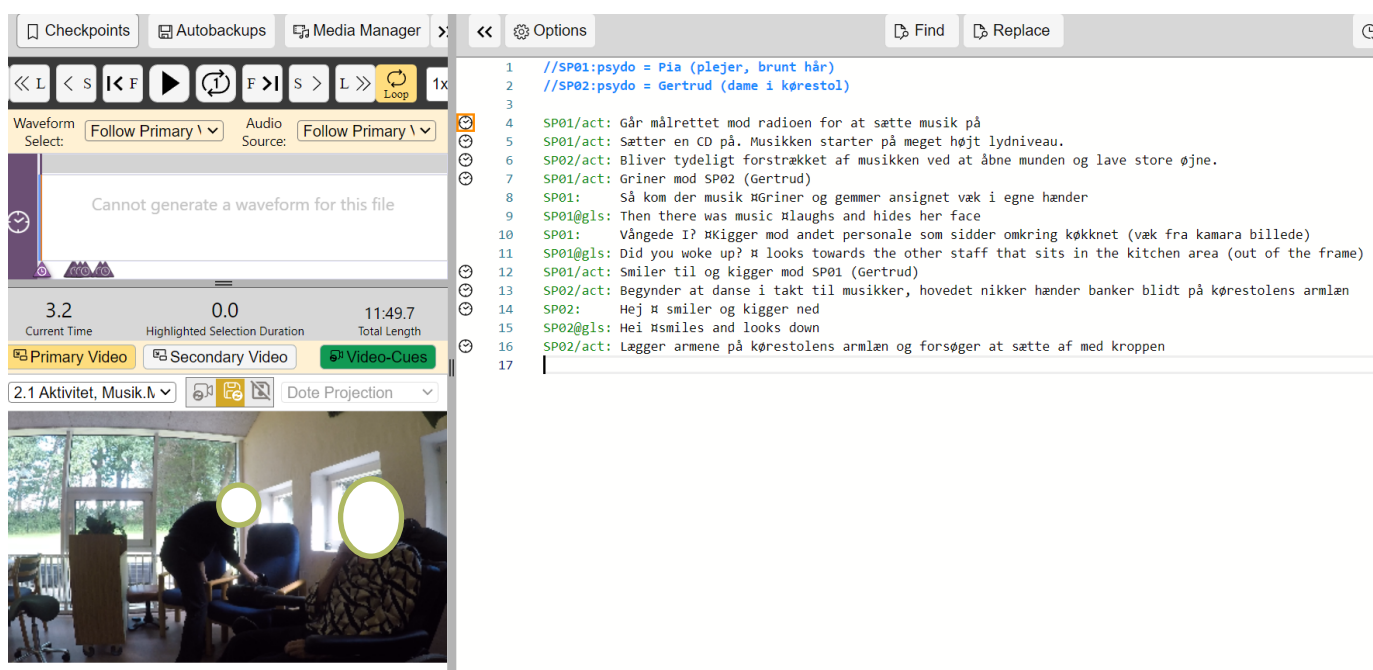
Checkpoints | Autobackups | Media Manager

« L | < S | |< F | ▶ | 1 | F >| | S > | L » | Loop | 1x

Waveform Select: Follow Primary \ | Audio Source: Follow Primary \

Cannot generate a waveform for this file

3.2
Current Time

0.0
Highlighted Selection Duration

11:49.7
Total Length

Primary Video | Secondary Video | Video-Cues

2.1 Aktivitet, Musik.M | Dote Projection

« | Options | Find | Replace

1 //SP01:psydo = Pia (plejer, brunt hår)
2 //SP02:psydo = Gertrud (dame i kørestol)
3
4 SP01/act: Går målrettet mod radioen for at sætte musik på
5 SP01/act: Sætter en CD på. Musikken starter på meget højt lydniveau.
6 SP02/act: Bliver tydeligt forstrækket af musikken ved at åbne munden og lave store øjne.
7 SP01/act: Griner mod SP02 (Gertrud)
8 SP01: Så kom der musik ¤Griner og gemmer ansignet væk i egne hænder
9 SP01@gls: Then there was music ¤laughs and hides her face
10 SP01: Vångede I? ¤Kigger mod andet personale som sidder omkring køkknet (væk fra kamara billede)
11 SP01@gls: Did you woke up? ¤ looks towards the other staff that sits in the kitchen area (out of the frame)
12 SP01/act: Smiler til og kigger mod SP01 (Gertrud)
13 SP02/act: Begynder at danse i takt til musikker, hovedet nikker hænder banker blidt på kørestolens armlæn
14 SP02: Hej ¤ smiler og kigger ned
15 SP02@gls: Hei ¤smiles and looks down
16 SP02/act: Lægger armene på kørestolens armlæn og forsøger at sætte af med kroppen
17